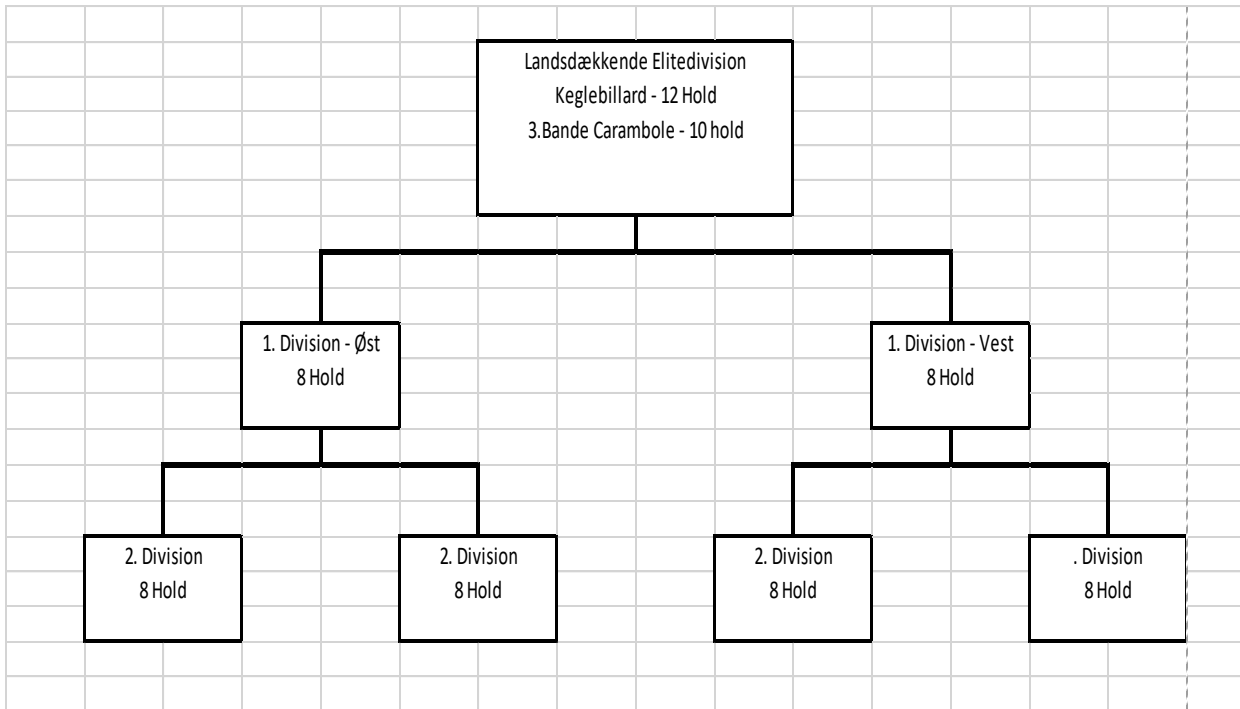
Landsdækkende Elitedivision
Keglebillard - 12 Hold
3.Bande Carambole - 10 hold

1. Division - Øst
8 Hold

1. Division - Vest
8 Hold

2. Division
8 Hold

2. Division
8 Hold

2. Division
8 Hold

. Division
8 Hold